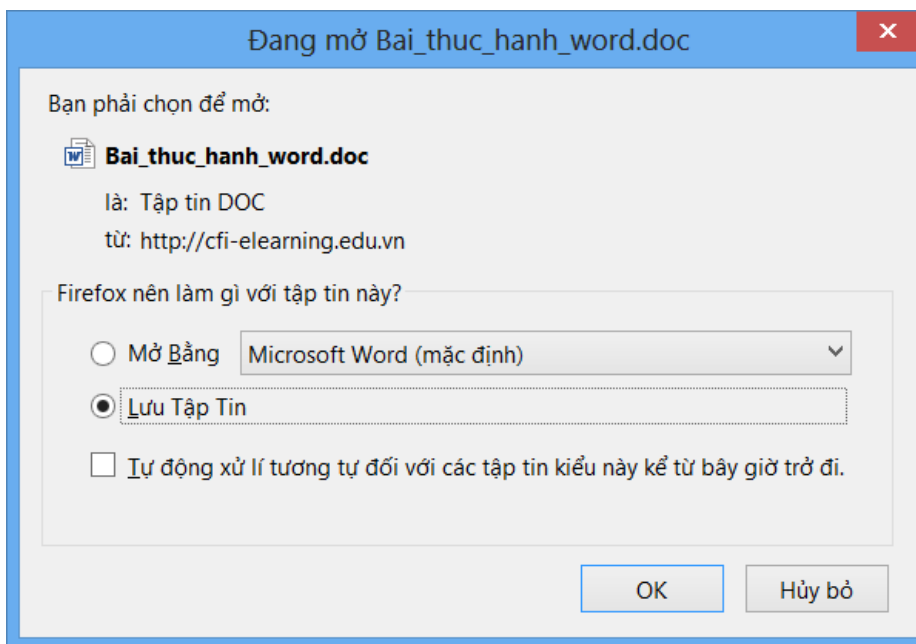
Đang mở Bai_thuc_hanh_word.doc

Bạn phải chọn để mở:

Bai_thuc_hanh_word.doc

là: Tập tin DOC

từ: http://cfi-elearning.edu.vn

Firefox nên làm gì với tập tin này?

Mở Bằng

Microsoft Word (mặc định)

Lưu Tập Tin

Tự động xử lí tương tự đối với các tập tin kiểu này kể từ bây giờ trở đi.

OK

Hủy bỏ